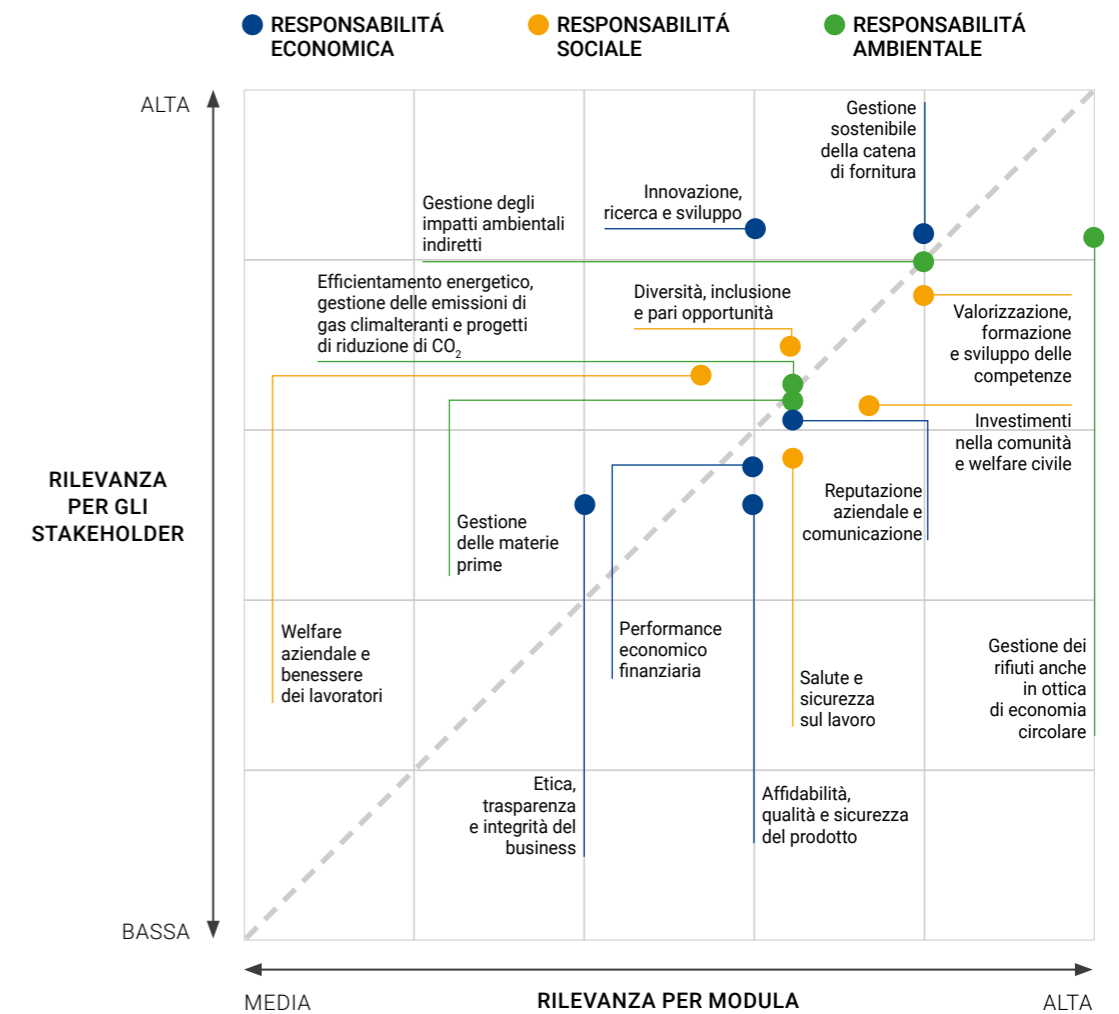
RESPONSABILITÁ ECONOMICA

RESPONSABILITÁ SOCIALE

RESPONSABILITÁ AMBIENTALE

ALTA

Gestione sostenibile della catena di fornitura

Innovazione, ricerca e sviluppo

Gestione degli impatti ambientali indiretti

Efficientamento energetico, gestione delle emissioni di gas climalteranti e progetti di riduzione di $CO_2$

Diversità, inclusione e pari opportunità

Valorizzazione, formazione e sviluppo delle competenze

Investimenti nella comunità e welfare civile

RILEVANZA PER GLI STAKEHOLDER

Reputazione aziendale e comunicazione

Gestione delle materie prime

Welfare aziendale e benessere dei lavoratori

Performance economico finanziaria

Salute e sicurezza sul lavoro

Gestione dei rifiuti anche in ottica di economia circolare

Etica, trasparenza e integrità del business

Affidabilità, qualità e sicurezza del prodotto

BASSA

MEDIA

RILEVANZA PER MODULA

ALTA